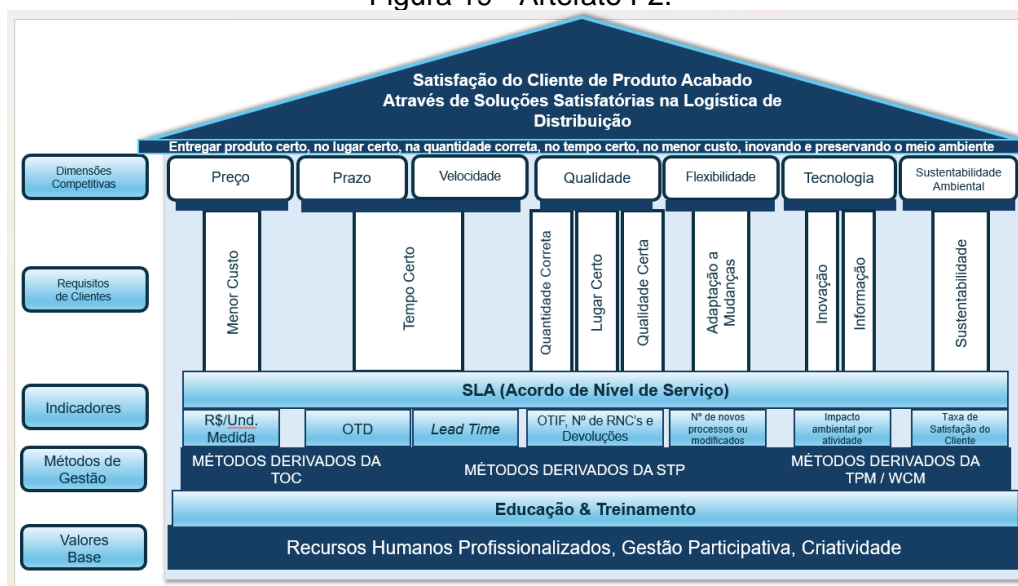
Figura 15 - Artefato F2.

Satisfação do Cliente de Produto Acabado Através de Soluções Satisfatórias na Logística de Distribuição

Entregar produto certo, no lugar certo, na quantidade correta, no tempo certo, no menor custo, inovando e preservando o meio ambiente

Dimensões Competitivas

Preço | Prazo | Velocidade | Qualidade | Flexibilidade | Tecnologia | Sustentabilidade Ambiental

Requisitos de Clientes

Menor Custo | Tempo Certo | Quantidade Correta | Lugar Certo | Qualidade Certa | Adaptação a Mudanças | Inovação | Informação | Sustentabilidade

Indicadores

SLA (Acordo de Nível de Serviço)

R$/Und. Medida | OTD | Lead Time | OTIF, Nº de RNC's e Devoluções | Nº de novos processos ou modificados | Impacto ambiental por atividade | Taxa de Satisfação do Cliente

Métodos de Gestão

MÉTODOS DERIVADOS DA TOC | MÉTODOS DERIVADOS DA STP | MÉTODOS DERIVADOS DA TPM / WCM

Educação & Treinamento

Valores Base

Recursos Humanos Profissionalizados, Gestão Participativa, Criatividade